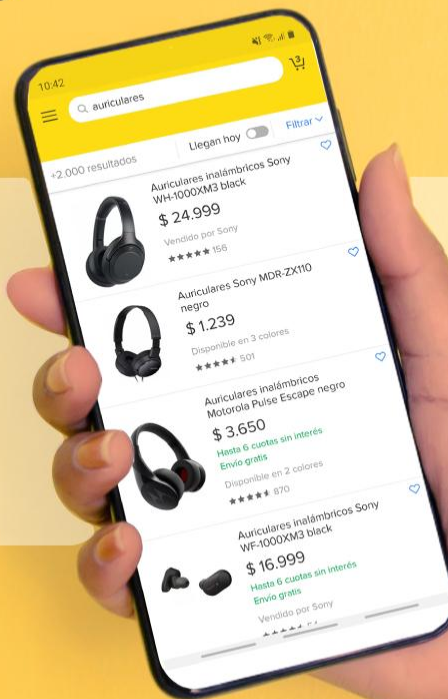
10:42

3

auriculares

Llegan hoy

Filtrar

+2.000 resultados

Auriculares inalámbricos Sony WH-1000XM3 black

$ 24.999

Vendido por Sony

156

Auriculares Sony MDR-ZX110 negro

$ 1.239

Disponible en 3 colores

501

Auriculares inalámbricos Motorola Pulse Escape negro

$ 3.650

Hasta 6 cuotas sin interés

Envío gratis

Disponible en 2 colores

870

Auriculares inalámbricos Sony WF-1000XM3 black

$ 16.999

Hasta 6 cuotas sin interés

Envío gratis

Vendido por Sony

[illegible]